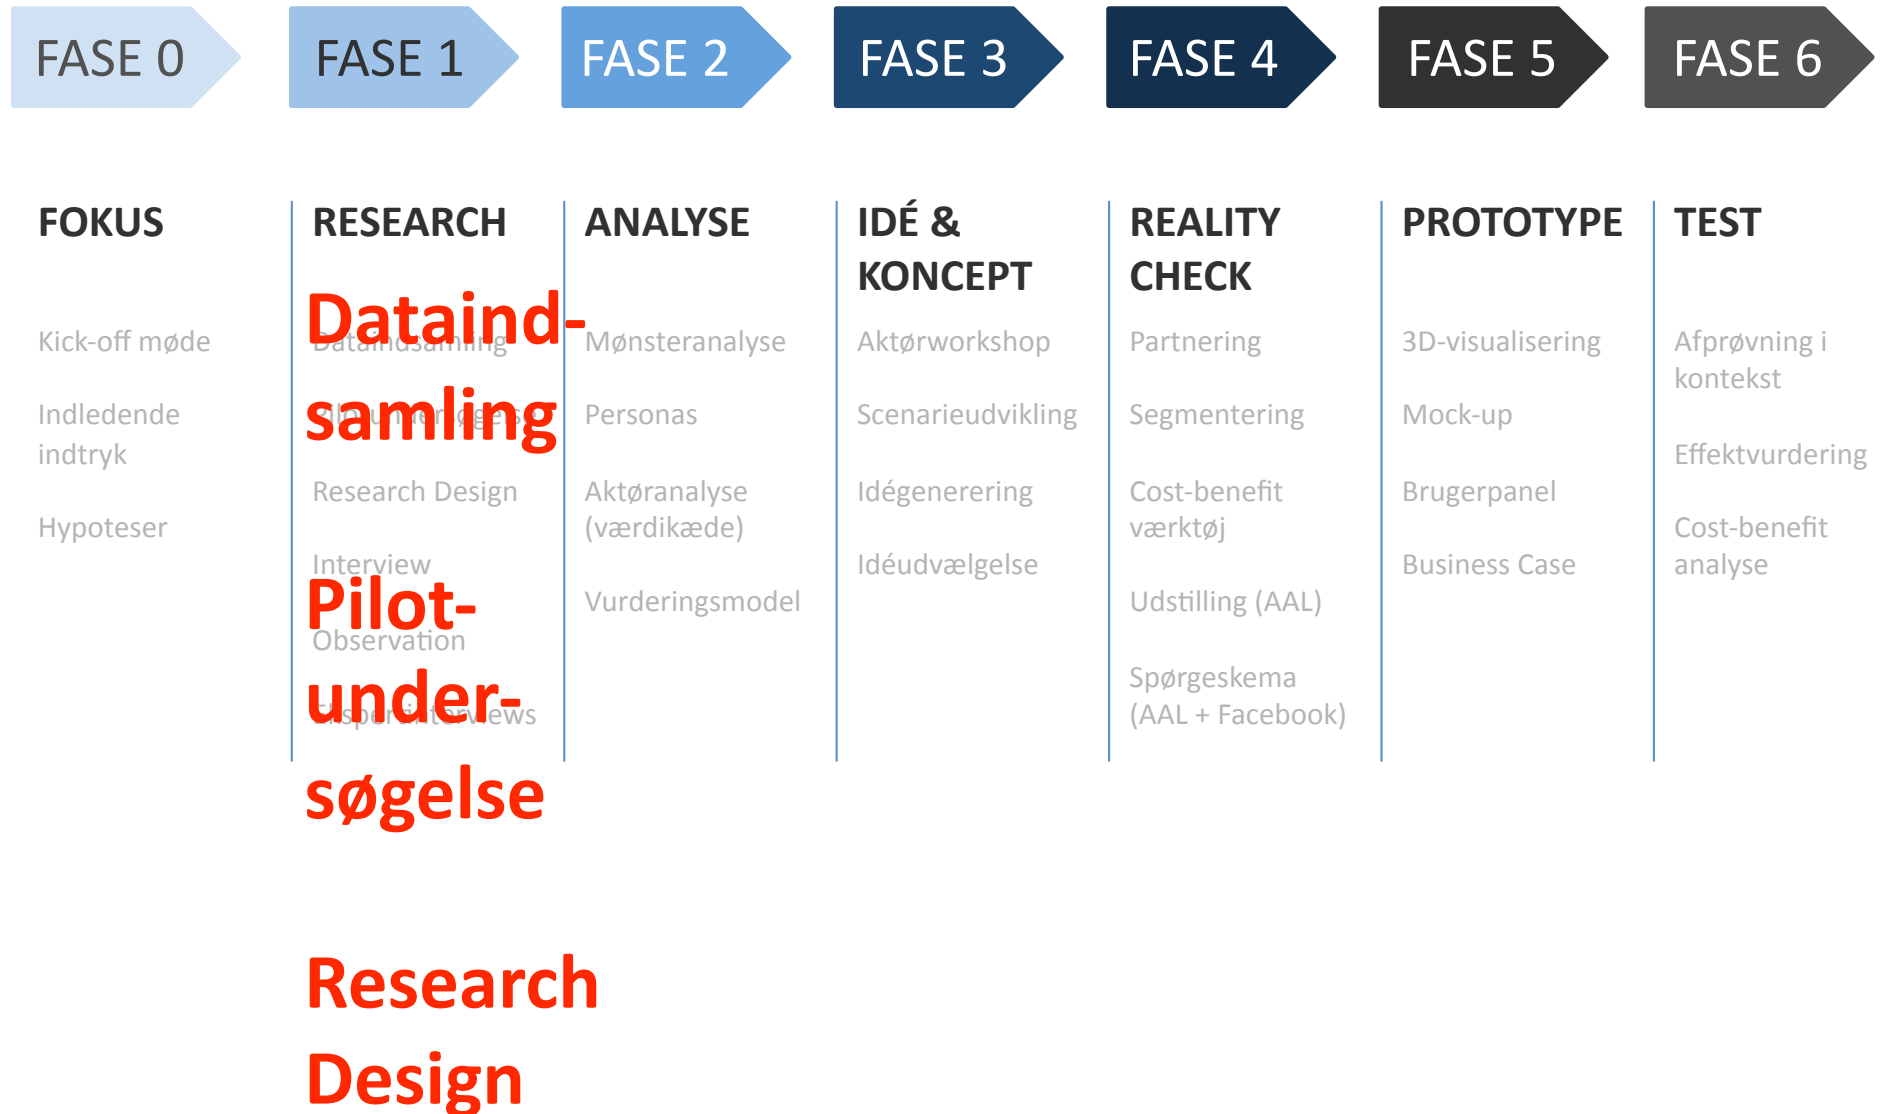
FASE 0

FASE 1

FASE 2

FASE 3

FASE 4

FASE 5

FASE 6

FOKUS

Kick-off møde

Indledende indtryk

Hypoteser

RESEARCH

Dataindsamling

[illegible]

Research Design

Interview

Observation

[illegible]

Dataind-samling

Pilot-under-søgelse

Research Design

ANALYSE

Mønsteranalyse

Personas

Aktøranalyse (værdikæde)

Vurderingsmodel

IDÉ & KONCEPT

Aktørworkshop

Scenarieudvikling

Idégenerering

Idéudvælgelse

REALITY CHECK

Partnering

Segmentering

Cost-benefit værktøj

Udstilling (AAL)

Spørgeskema (AAL + Facebook)

PROTOTYPE

3D-visualisering

Mock-up

Brugerpanel

Business Case

TEST

Afprøvning i kontekst

Effektvurdering

Cost-benefit analyse